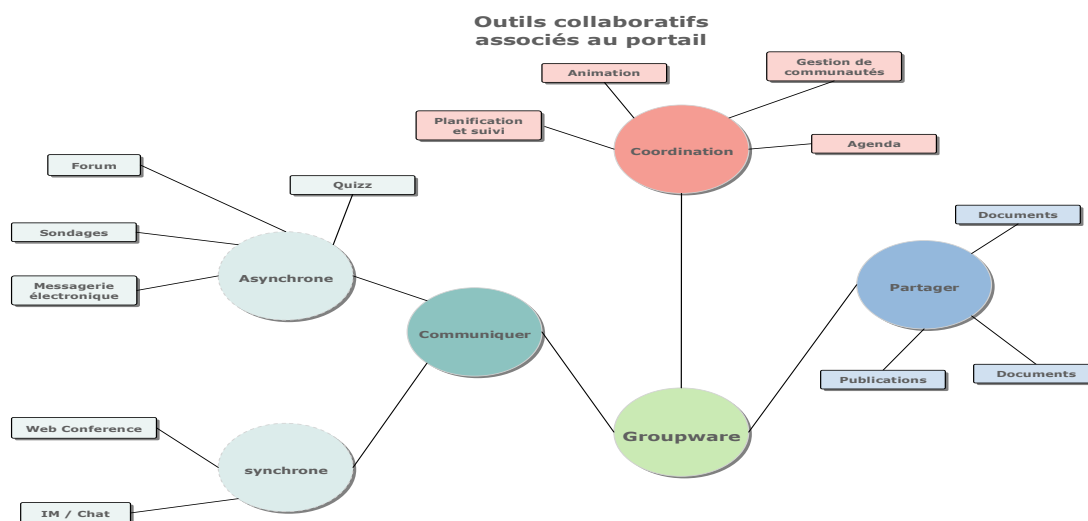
Outils collaboratifs
associés au portail

Animation

Gestion de
communautés

Planification
et suivi

Coordination

Agenda

Forum

Quizz

Sondages

Asynchrone

Messagerie
électronique

Documents

Partager

Communiquer

Publications

Documents

Web Conference

Groupware

synchrone

IM / Chat